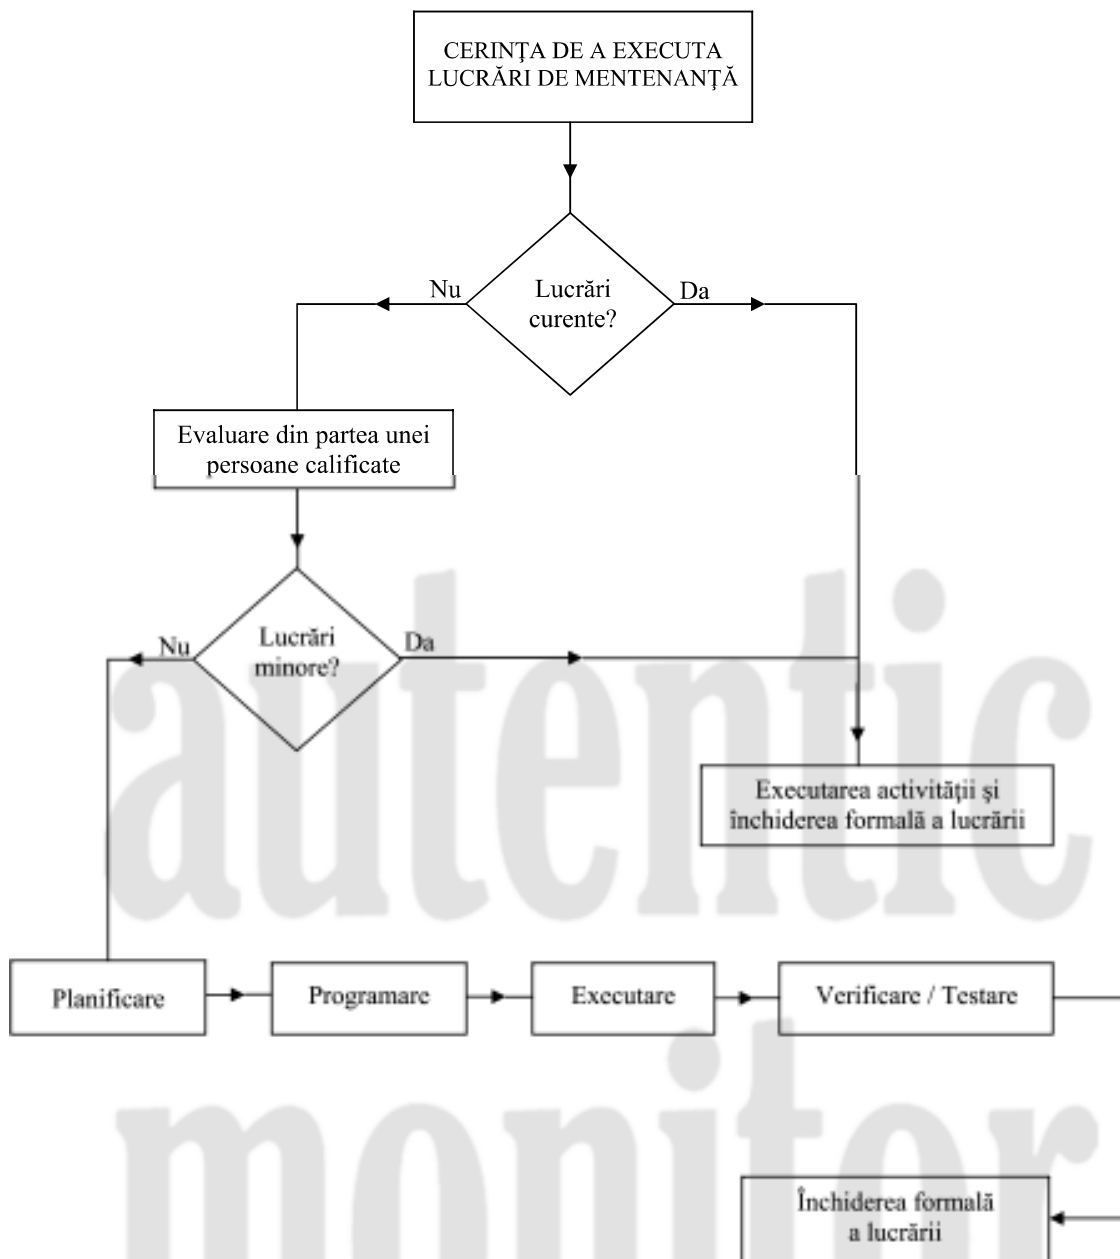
CERINŢA DE A EXECUTA LUCRĂRI DE MENTENANŢĂ

Nu

Lucrări curente?

Da

Evaluare din partea unei persoane calificate

Nu

Lucrări minore?

Da

Executarea activităţii şi închiderea formală a lucrării

Planificare

Programare

Executare

Verificare / Testare

Închiderea formală a lucrării

autentic

monitor